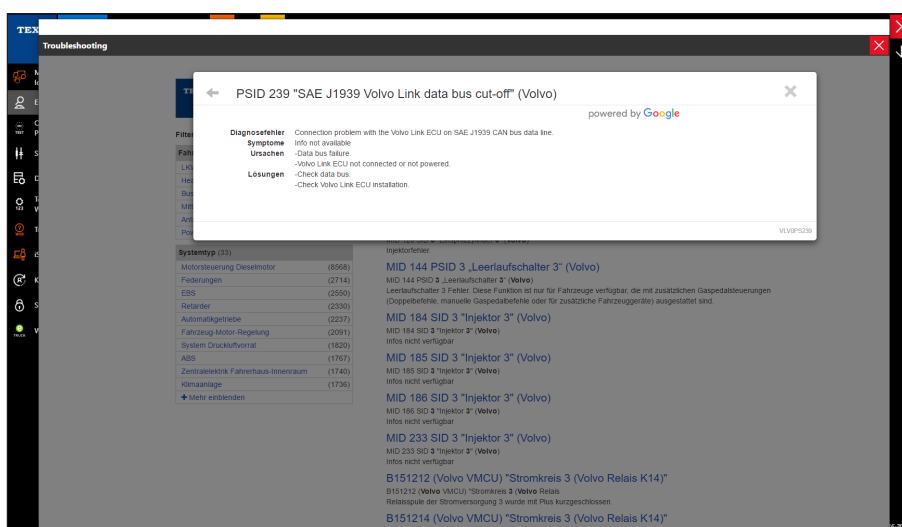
TEX

Troubleshooting

PSID 239 "SAE J1939 Volvo Link data bus cut-off" (Volvo)

powered by Google

| | |
|---|---|
| Diagnosefehler | Connection problem with the Volvo Link ECU on SAE J1939 CAN bus data line. |
| Symptome | Info not available |
| Ursachen | -Data bus failure. -Volvo Link ECU not connected or not powered. |
| Lösungen | -Check data bus. -Check Volvo Link ECU installation. |

VLV0PS239

Filter

Fahr
LKW
Her
Bus
Mit
Ant
Pow

Injektorfehler.

| Systemtyp (33) | |
|---|---|
| Motorsteuerung Dieselmotor | (8568) |
| Federungen | (2714) |
| EBS | (2550) |
| Retarder | (2330) |
| Automatikgetriebe | (2237) |
| Fahrzeug-Motor-Regelung | (2091) |
| System Druckluftvorrat | (1820) |
| ABS | (1767) |
| Zentralelektrik Fahrerhaus-Innenraum | (1740) |
| Klimaanlage | (1736) |

+ Mehr einblenden

MID 144 PSID 3 „Leerlaufschalter 3“ (Volvo)
MID 144 PSID 3 „Leerlaufschalter 3“ (Volvo)
Leerlaufschalter 3 Fehler. Diese Funktion ist nur für Fahrzeuge verfügbar, die mit zusätzlichen Gaspedalsteuerungen (Doppelbefehle, manuelle Gaspedalbefehle oder für zusätzliche Fahrzeuggeräte) ausgestattet sind.

MID 184 SID 3 "Injektor 3" (Volvo)
MID 184 SID 3 "Injektor 3" (Volvo)
Infos nicht verfügbar

MID 185 SID 3 "Injektor 3" (Volvo)
MID 185 SID 3 "Injektor 3" (Volvo)
Infos nicht verfügbar

MID 186 SID 3 "Injektor 3" (Volvo)
MID 186 SID 3 "Injektor 3" (Volvo)
Infos nicht verfügbar

MID 233 SID 3 "Injektor 3" (Volvo)
MID 233 SID 3 "Injektor 3" (Volvo)
Infos nicht verfügbar

B151212 (Volvo VMCU) "Stromkreis 3 (Volvo Relais K14)"
B151212 (Volvo VMCU) "Stromkreis 3 (Volvo Relais
Relaisspule der Stromversorgung 3 wurde mit Plus kurzgeschlossen.

B151214 (Volvo VMCU) "Stromkreis 3 (Volvo Relais K14)"